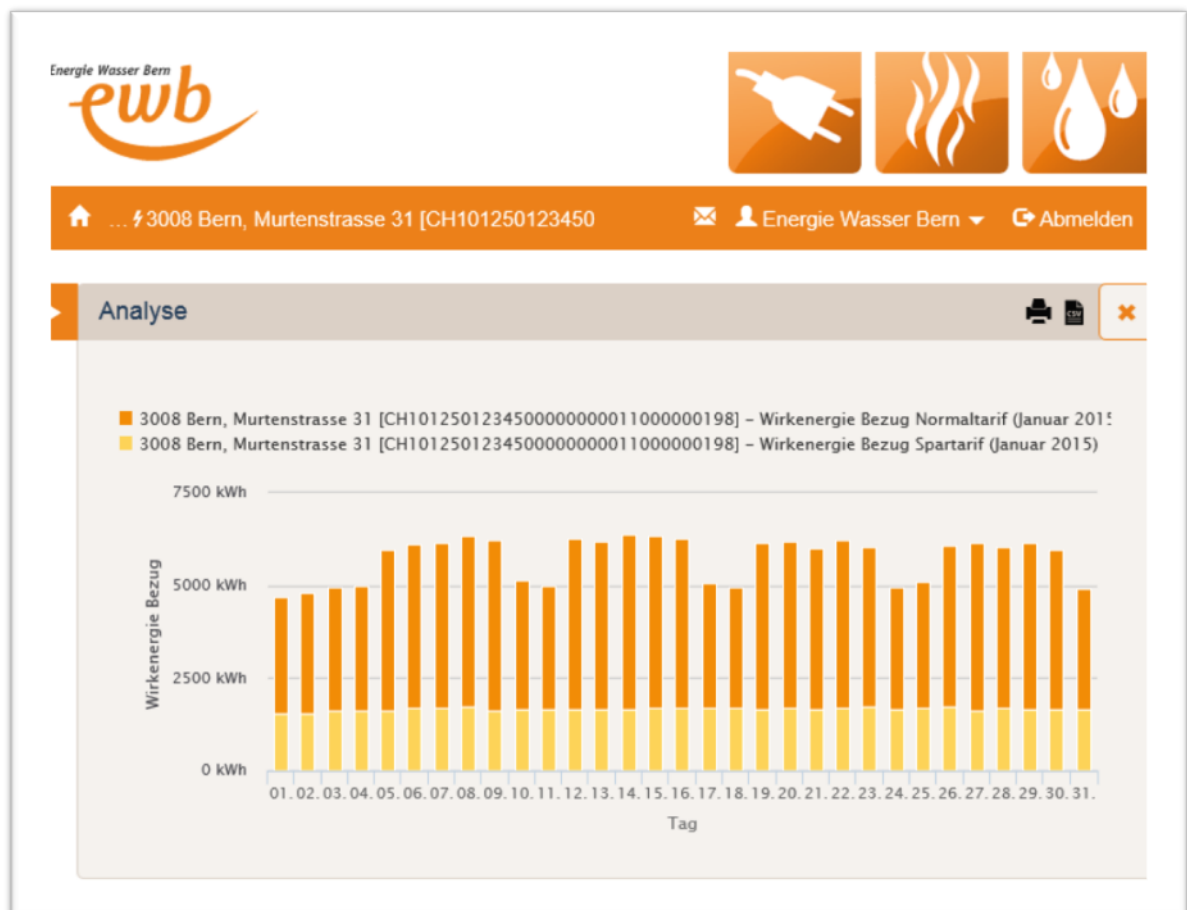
Energie Wasser Bern
ewb

... 3008 Bern, Murtenstrasse 31 [CH101250123450

Energie Wasser Bern

Abmelden

Analyse

csv

3008 Bern, Murtenstrasse 31 [CH1012501234500000000011000000198] – Wirkenergie Bezug Normaltarif (Januar 2015
3008 Bern, Murtenstrasse 31 [CH1012501234500000000011000000198] – Wirkenergie Bezug Spartarif (Januar 2015)

7500 kWh
5000 kWh
2500 kWh
0 kWh

Wirkenergie Bezug

01. 02. 03. 04. 05. 06. 07. 08. 09. 10. 11. 12. 13. 14. 15. 16. 17. 18. 19. 20. 21. 22. 23. 24. 25. 26. 27. 28. 29. 30. 31.

Tag